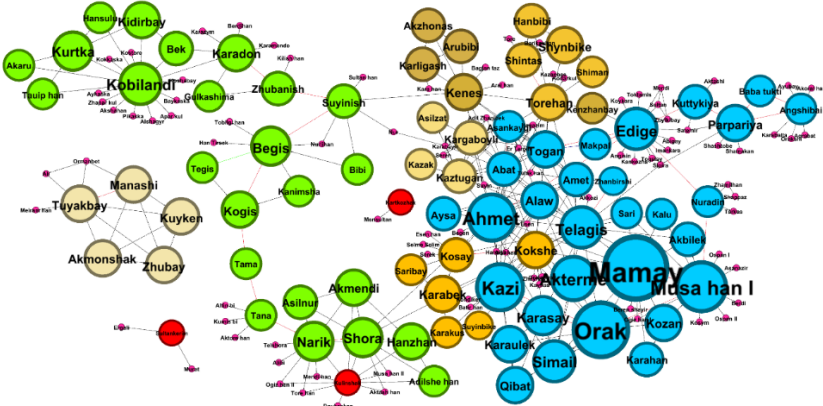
Hansula
Kidirbay
Bek
Karadon
Kurtka
Akaru
Kobilandi
Taulp han
Gulkashima
Zhubanish
Suyinish
Begis
Tegis
Kanimsha
Bibi
Kogis
Manashi
Tuyakbay
Kuyken
Akmonshak
Zhubay
Tama
Tana
Asilnur
Akmendi
Narik
Shora
Hanzhan
Adilshe han
Akzhonas
Arubibi
Karligash
Kenes
Hanbibi
Shynbike
Shintas
Shiman
Torehan
Kenzhanbay
Asilzat
Kargaboyli
Asankayg
Kazak
Kaztugan
Togan
Abat
Makpal
Edige
Parpariya
Kuttykiya
Baba tukti
Angshitbi
Amet
Ahmet
Aysa
Alaw
Telagis
Sari
Kalu
Nuradin
Akbilek
Kokshe
Kosay
Saribay
Karabek
Karakus
Suyinbike
Kazi
Akterme
Mamay
Musa han I
Karasay
Orak
Kozan
Karaulek
Simail
Karahan
Qibat